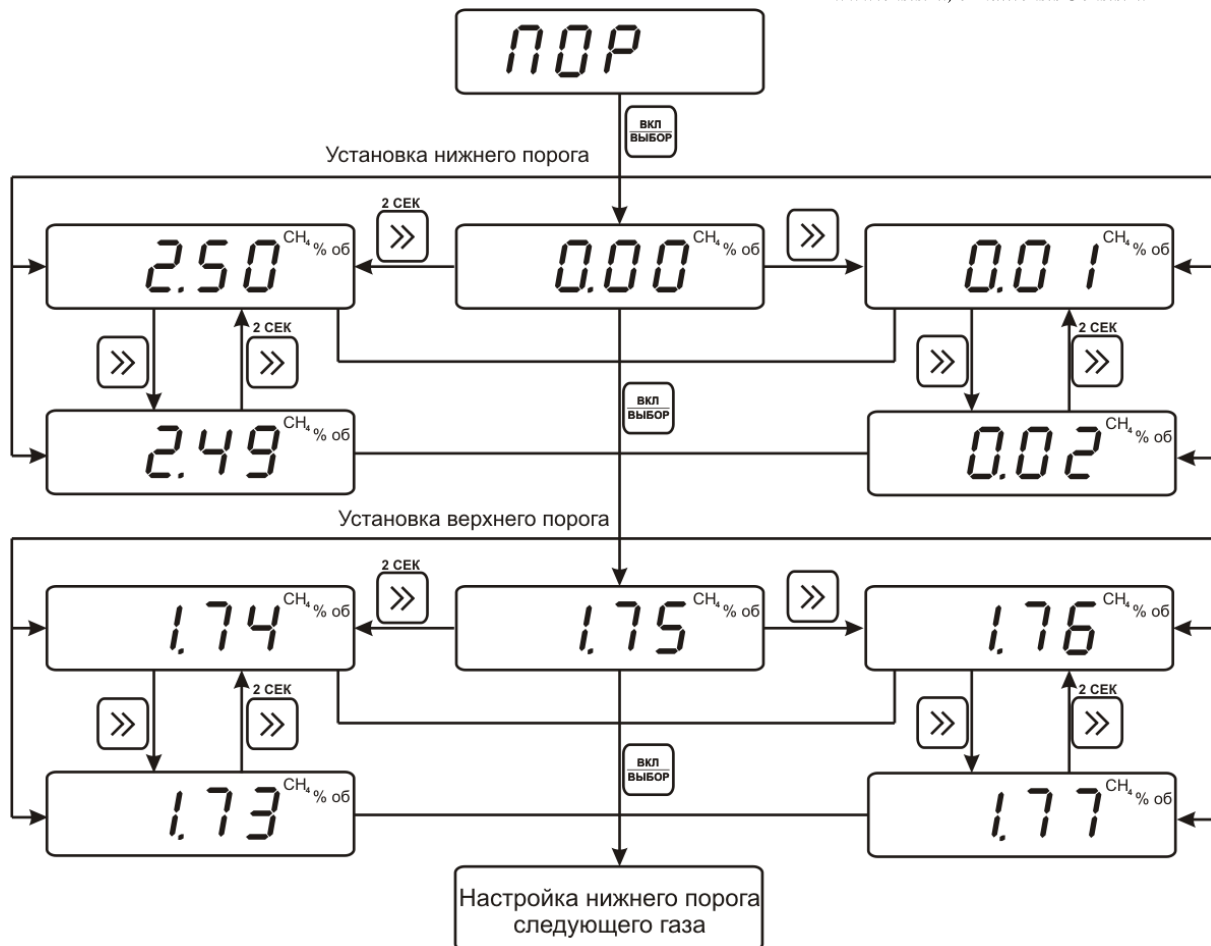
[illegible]

ПОР

ВКЛ
ВЫБОР

Установка нижнего порога

2 СЕК
»

2.50 $CH_4$ % об

0.00 $CH_4$ % об

»

0.01 $CH_4$ % об

»

2 СЕК
»

»

2 СЕК
»

ВКЛ
ВЫБОР

2.49 $CH_4$ % об

0.02 $CH_4$ % об

Установка верхнего порога

2 СЕК
»

1.74 $CH_4$ % об

1.75 $CH_4$ % об

»

1.76 $CH_4$ % об

»

2 СЕК
»

»

2 СЕК
»

ВКЛ
ВЫБОР

1.73 $CH_4$ % об

1.77 $CH_4$ % об

Настройка нижнего порога следующего газа